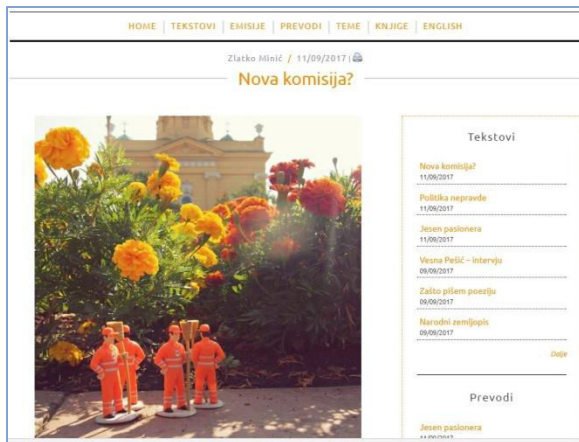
HOME | TEKSTOVI | EMISIJE | PREVODI | TEME | KNJIGE | ENGLISH

Zlatko Minić / 11/09/2017 |

Nova komisija?

Tekstovi

Nova komisija?
11/09/2017

Politika nepravde
11/09/2017

Jesen pasionera
11/09/2017

Vesna Pešić – intervju
09/09/2017

Zašto pišem poeziju
09/09/2017

Narodni zemljopis
09/09/2017

Dalje

Prevodi

Jesen pasionera
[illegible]